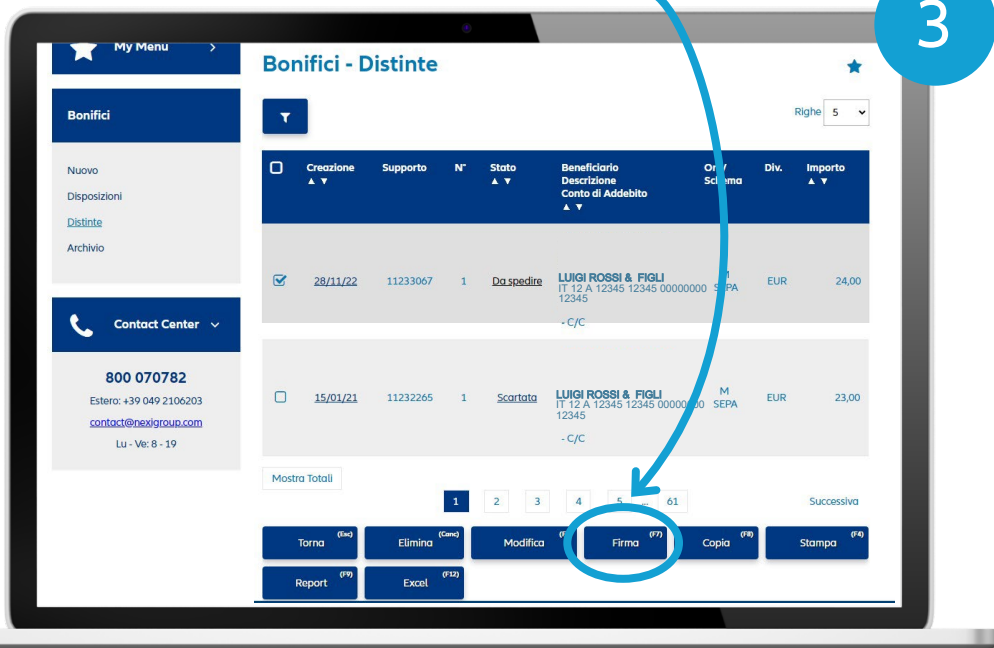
3

My Menu >

Bonifici

Nuovo
Disposizioni
Distinte
Archivio

Contact Center

800 070782
Estero: +39 049 2106203
contact@nexigroup.com
Lu - Ve: 8 - 19

Bonifici - Distinte

Righe 5

| | Creazione ▲ ▼ | Supporto | N° | Stato ▲ ▼ | Beneficiario Descrizione Conto di Addebito ▲ ▼ | Or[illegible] Sc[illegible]ema | Div. | Importo ▲ ▼ |
|---|---|---|---|---|---|---|---|---|
| ☑ | 28/11/22 | 11233067 | 1 | Da spedire | LUIGI ROSSI & FIGLI IT 12 A 12345 12345 000000000 12345 - C/C | M SEPA | EUR | 24,00 |
| ☐ | 15/01/21 | 11232265 | 1 | Scartata | LUIGI ROSSI & FIGLI IT 12 A 12345 12345 0000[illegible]00 12345 - C/C | M SEPA | EUR | 23,00 |

Mostra Totali

1 2 3 4 5 ... 61 Successiva

Torna (Esc) Elimina (Canc) Modifica (F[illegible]) Firma (F7) Copia (F8) Stampa (F4)
Report (F9) Excel (F12)